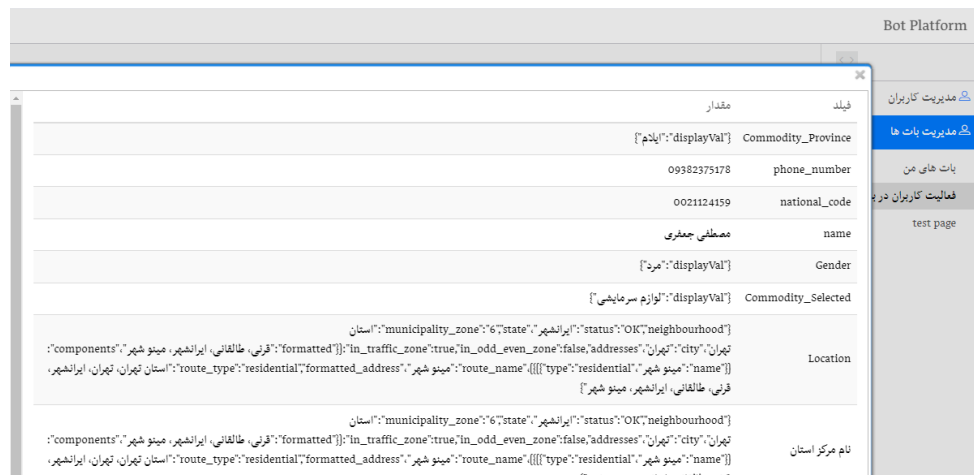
Bot Platform

مدیریت کاربران
مدیریت بات ها
بات های من
فعالیت کاربران در ب
test page

| فیلد | مقدار |
|---|---|
| Commodity_Province | {"displayVal":"ایلام"} |
| phone_number | 09382375178 |
| national_code | 0021124159 |
| name | مصطفی جعفری |
| Gender | {"displayVal":"مرد"} |
| Commodity_Selected | {"displayVal":"لوازم سرمایشی"} |
| Location | {"status":"OK","neighbourhood":"ایرانشهر","state":"استان تهران","city":"تهران","municipality_zone":"6","in_traffic_zone":true,"in_odd_even_zone":false,"addresses":[{"formatted":"قرنی، طالقانی، ایرانشهر، مینو شهر","components":[{"name":"مینو شهر","type":"residential"},{"name":"مینو شهر","route_name":"residential","formatted_address":"استان تهران، تهران، ایرانشهر، قرنی، طالقانی، ایرانشهر، مینو شهر"} |
| نام مرکز استان | {"status":"OK","neighbourhood":"ایرانشهر","state":"استان تهران","city":"تهران","municipality_zone":"6","in_traffic_zone":true,"in_odd_even_zone":false,"addresses":[{"formatted":"قرنی، طالقانی، ایرانشهر، مینو شهر","components":[{"name":"مینو شهر","type":"residential"},{"name":"مینو شهر","route_name":"residential","formatted_address":"استان تهران، تهران، ایرانشهر، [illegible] |